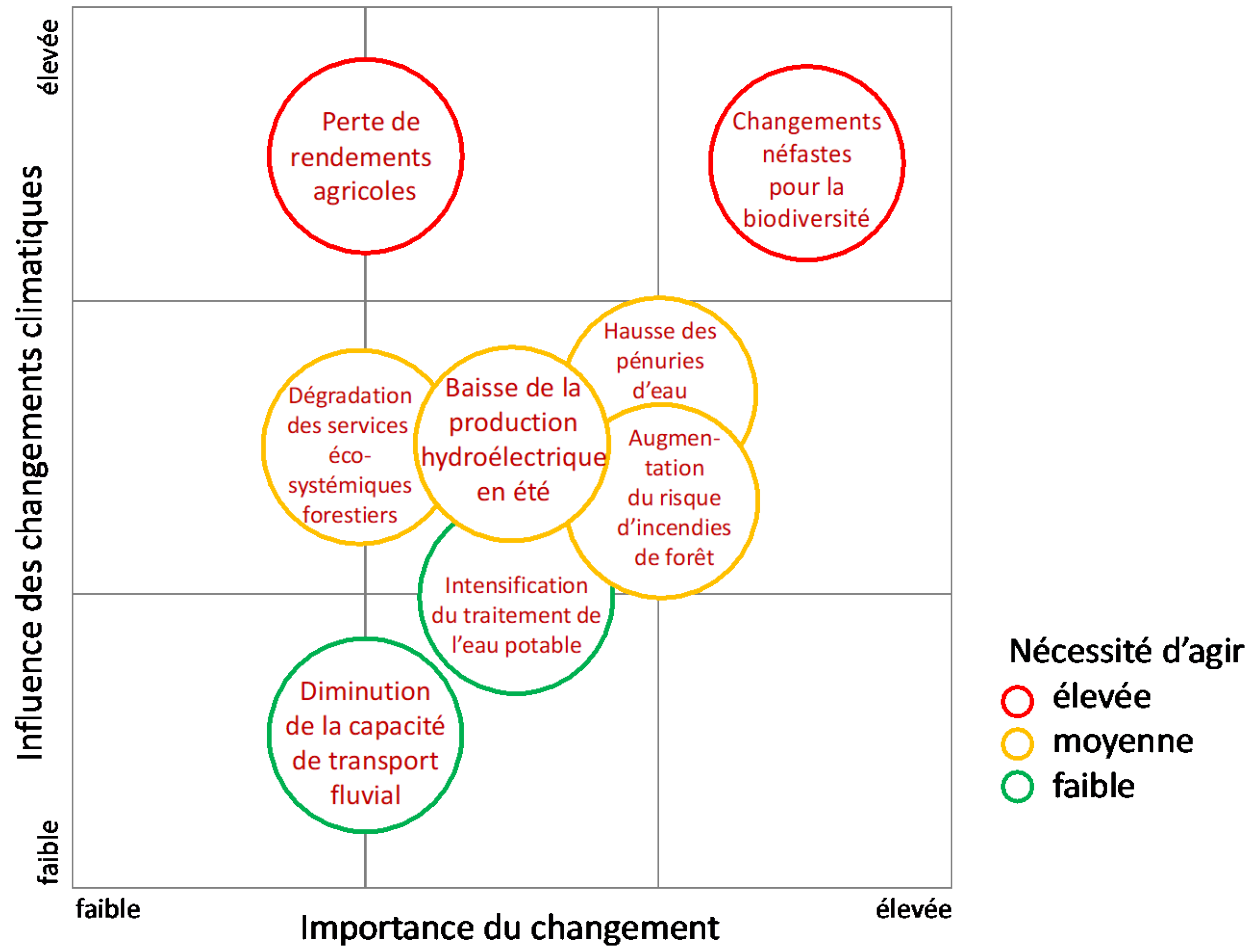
élevée

Influence des changements climatiques

faible

Perte de rendements agricoles

Changements néfastes pour la biodiversité

Hausse des pénuries d'eau

Dégradation des services éco-systémiques forestiers

Baisse de la production hydroélectrique en été

Augmentation du risque d'incendies de forêt

Intensification du traitement de l'eau potable

Diminution de la capacité de transport fluvial

faible

Importance du changement

élevée

Nécessité d'agir
élevée
moyenne
faible